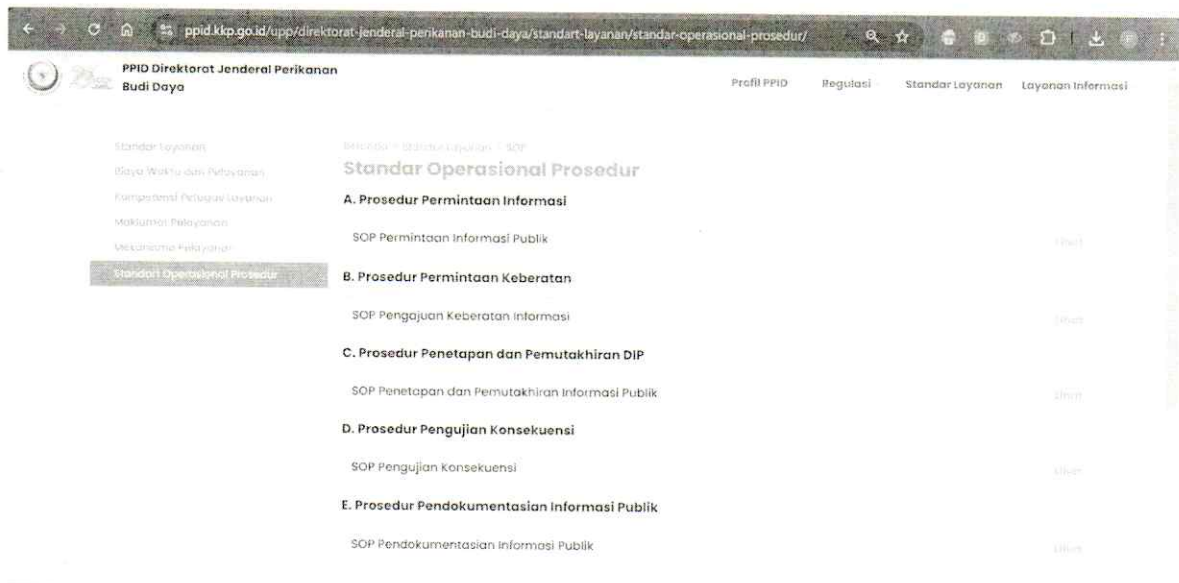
ppid.kkp.go.id/upp/direktorat-jenderal-perikanan-budi-daya/standart-layanan/standar-operasional-prosedur/

PPID Direktorat Jenderal Perikanan Budi Daya

Profil PPID Regulasi Standar Layanan Layanan Informasi

Standar Layanan
Biaya Waktu dan Pelayanan
Kompetensi Petugas Layanan
Maklumat Pelayanan
Mekanisme Pelayanan
Standart Operasional Prosedur

Beranda > Standar Layanan > SOP

Standar Operasional Prosedur

A. Prosedur Permintaan Informasi

SOP Permintaan Informasi Publik Lihat

B. Prosedur Permintaan Keberatan

SOP Pengajuan Keberatan Informasi Lihat

C. Prosedur Penetapan dan Pemutakhiran DIP

SOP Penetapan dan Pemutakhiran Informasi Publik Lihat

D. Prosedur Pengujian Konsekuensi

SOP Pengujian Konsekuensi Lihat

E. Prosedur Pendokumentasian Informasi Publik

SOP Pendokumentasian Informasi Publik Lihat